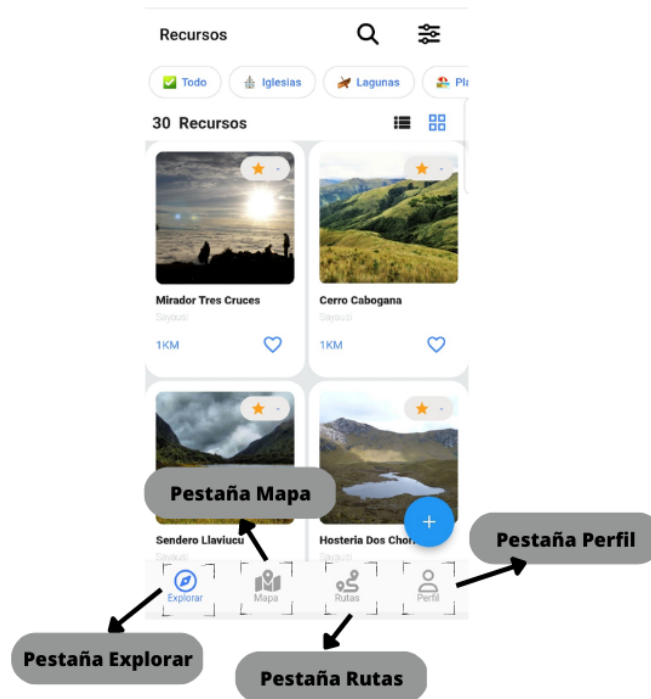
Recursos

Todo
Iglesias
Lagunas
Pla

30 Recursos

Mirador Tres Cruces
Sayausi
1KM

Cerro Cabogana
Sayausi
1KM

Pestaña Mapa

Sendero Llaviucu
Sayausi

Hosteria Dos Chor

+

Pestaña Perfil

Explorar
Mapa
Rutas
Perfil

Pestaña Explorar

Pestaña Rutas